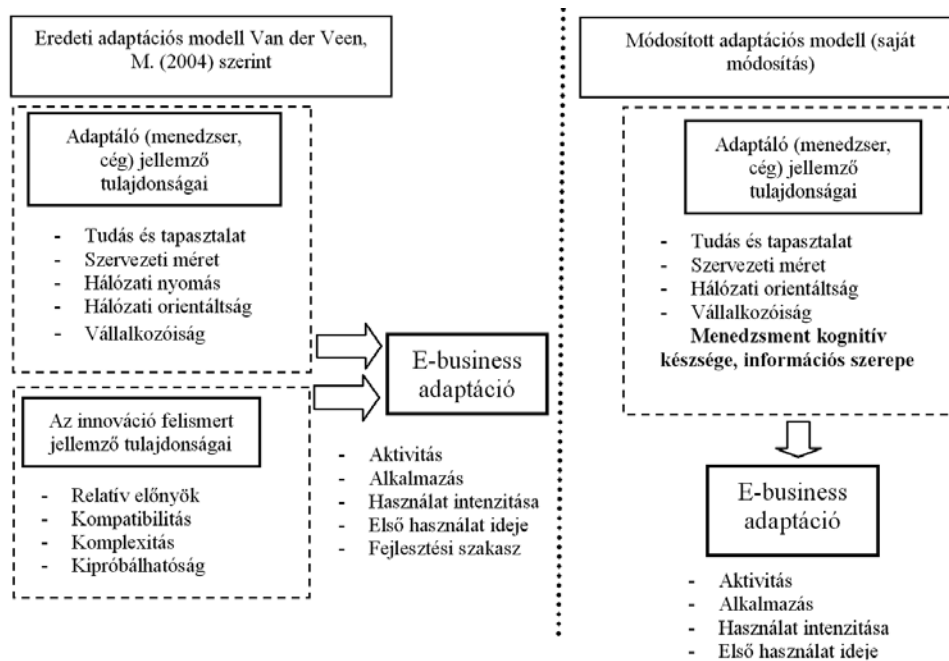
Eredeti adaptációs modell Van der Veen, M. (2004) szerint

Adaptáló (menedzser, cég) jellemző tulajdonságai

- Tudás és tapasztalat
- Szervezeti méret
- Hálózati nyomás
- Hálózati orientáltság
- Vállalkozóiság

Az innováció felismert jellemző tulajdonságai

- Relatív előnyök
- Kompatibilitás
- Komplexitás
- Kipróbálhatóság

E-business adaptáció

- Aktivitás
- Alkalmazás
- Használat intenzitása
- Első használat ideje
- Fejlesztési szakasz

Módosított adaptációs modell (saját módosítás)

Adaptáló (menedzser, cég) jellemző tulajdonságai

- Tudás és tapasztalat
- Szervezeti méret
- Hálózati orientáltság
- Vállalkozóiság

**Menedzsment kognitív készsége, információs szerepe**

E-business adaptáció

- Aktivitás
- Alkalmazás
- Használat intenzitása
- Első használat ideje